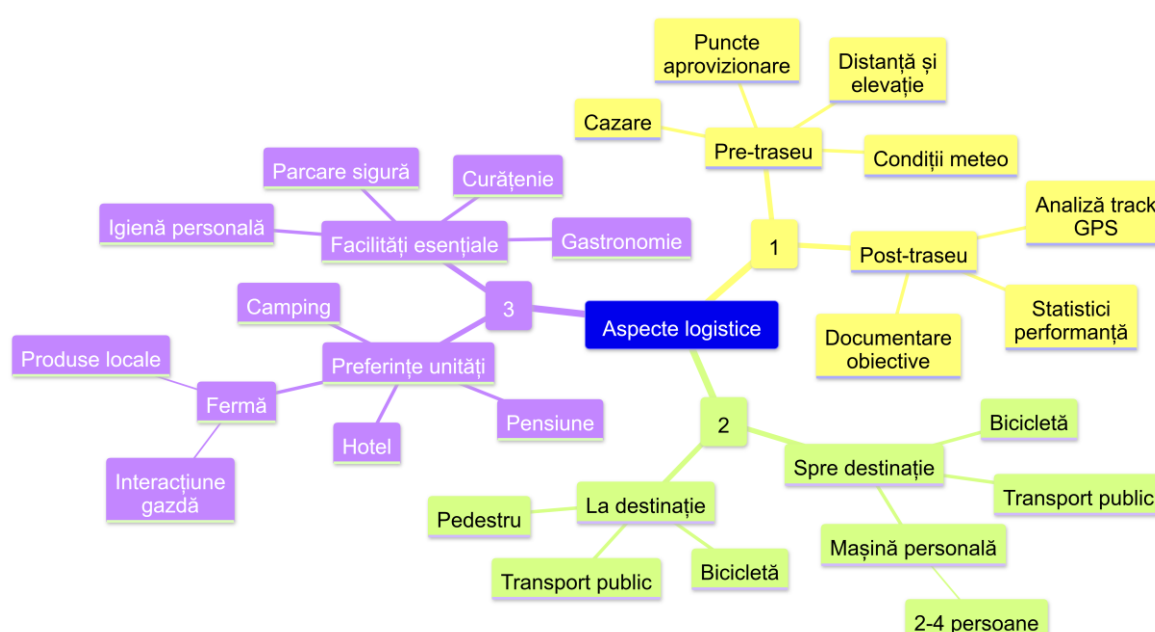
Aspecte logistice

1
Pre-traseu
Puncte aprovizionare
Distanță și elevație
Cazare
Condiții meteo
Post-traseu
Analiză track GPS
Statistici performanță
Documentare obiective

2
Spre destinație
Bicicletă
Transport public
Mașină personală
2-4 persoane
La destinație
Pedestru
Transport public
Bicicletă

3
Facilități esențiale
Parcare sigură
Curățenie
Igienă personală
Gastronomie
Preferințe unități
Camping
Produse locale
Fermă
Interacțiune gazdă
Hotel
Pensiune